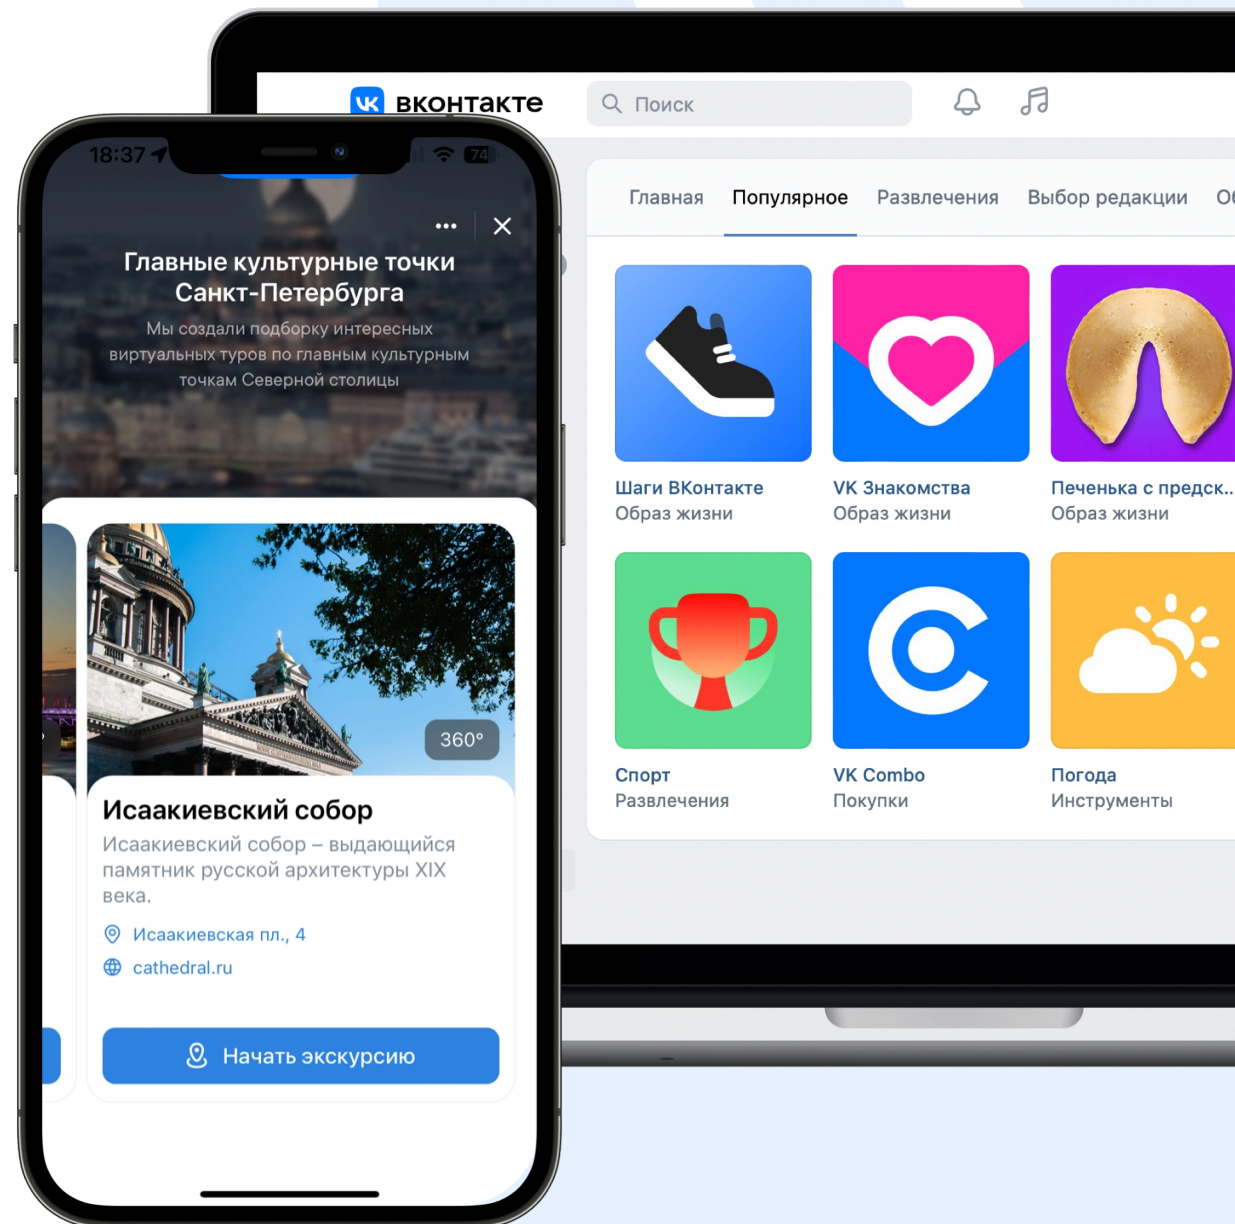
ВКОНТАКТЕ
Поиск

Главная Популярное Развлечения Выбор редакции О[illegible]

Шаги ВКонтакте
Образ жизни

VK Знакомства
Образ жизни

Печенька с предск..
Образ жизни

Спорт
Развлечения

VK Combo
Покупки

Погода
Инструменты

18:37 74

Главные культурные точки Санкт-Петербурга
Мы создали подборку интересных виртуальных туров по главным культурным точкам Северной столицы

360°

Исаакиевский собор
Исаакиевский собор – выдающийся памятник русской архитектуры XIX века.
Исаакиевская пл., 4
cathedral.ru
Начать экскурсию